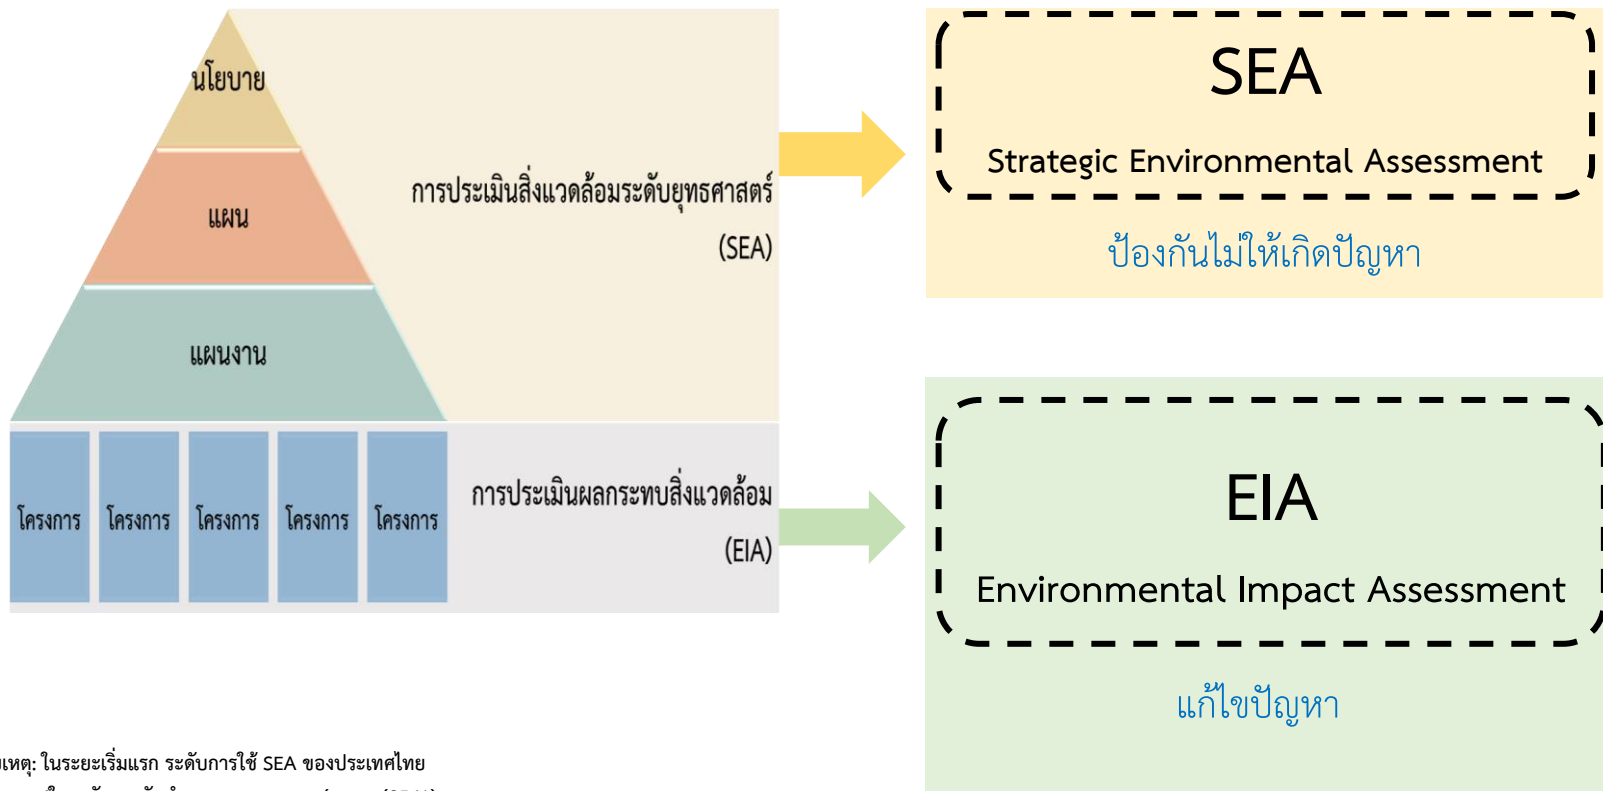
นโยบาย

แผน

แผนงาน

การประเมินสิ่งแวดล้อมระดับยุทธศาสตร์ (SEA)

โครงการ

โครงการ

โครงการ

โครงการ

โครงการ

การประเมินผลกระทบสิ่งแวดล้อม (EIA)

SEA

Strategic Environmental Assessment

ป้องกันไม่ให้เกิดปัญหา

EIA

Environmental Impact Assessment

แก้ไขปัญหา

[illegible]เหตุ: ในระยะเริ่มแรก ระดับการใช้ SEA ของประเทศไทย

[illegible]